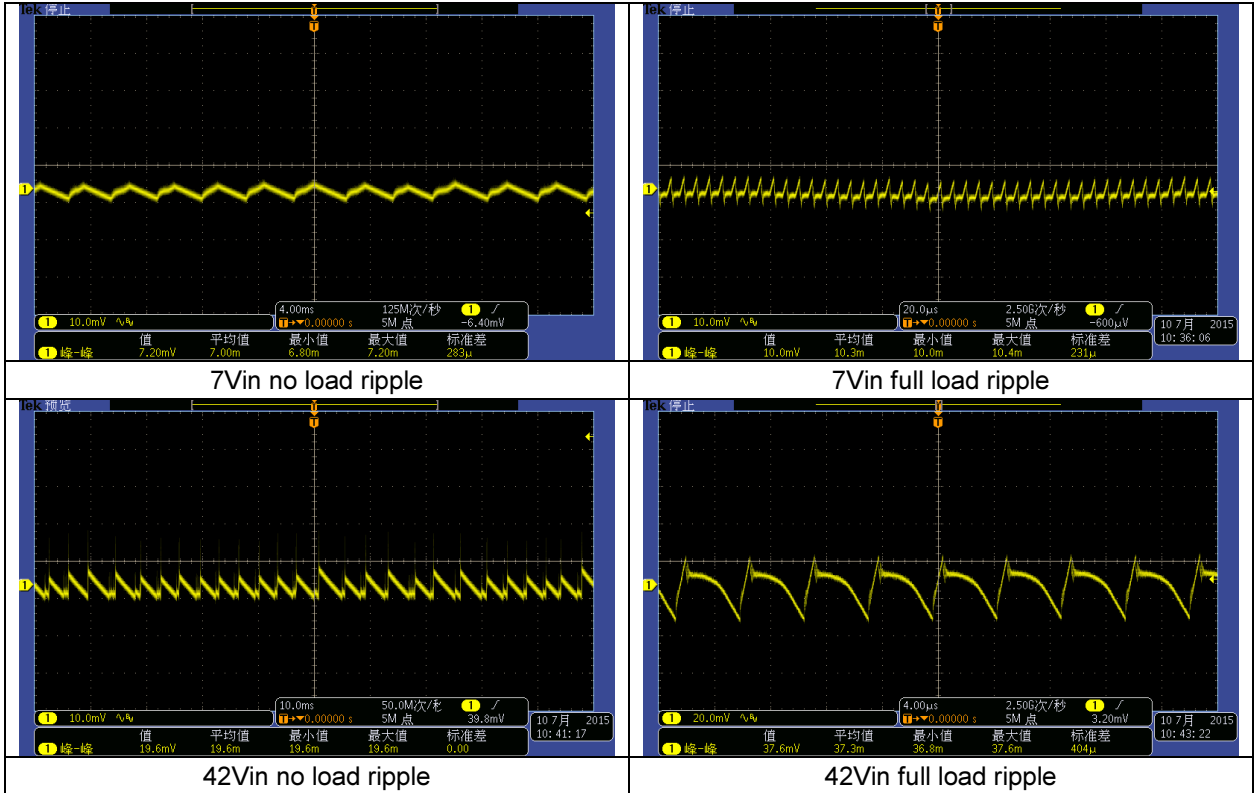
Tek 停止

1

1 10.0mV ∿ᴮᵂ

4.00ms 125M次/秒 1 ⁄
T→▼0.00000 s 5M 点 -6.40mV

| | 值 | 平均值 | 最小值 | 最大值 | 标准差 |
|---|---|---|---|---|---|
| 1 峰-峰 | 7.20mV | 7.00m | 6.80m | 7.20m | 283µ |

7Vin no load ripple

Tek 停止

1

1 10.0mV ∿ᴮᵂ

20.0µs 2.50G次/秒 1 ⁄
T→▼0.00000 s 5M 点 -600µV

10 7月 2015
10:36:06

| | 值 | 平均值 | 最小值 | 最大值 | 标准差 |
|---|---|---|---|---|---|
| 1 峰-峰 | 10.0mV | 10.3m | 10.0m | 10.4m | 231µ |

7Vin full load ripple

Tek 预览

1

1 10.0mV ∿ᴮᵂ

10.0ms 50.0M次/秒 1 ⁄
T→▼0.00000 s 5M 点 39.8mV

10 7月 2015
10:41:17

| | 值 | 平均值 | 最小值 | 最大值 | 标准差 |
|---|---|---|---|---|---|
| 1 峰-峰 | 19.6mV | 19.6m | 19.6m | 19.6m | 0.00 |

42Vin no load ripple

Tek 停止

1

1 20.0mV ∿ᴮᵂ

4.00µs 2.50G次/秒 1 ⁄
T→▼0.00000 s 5M 点 3.20mV

10 7月 2015
10:43:22

| | 值 | 平均值 | 最小值 | 最大值 | 标准差 |
|---|---|---|---|---|---|
| 1 峰-峰 | 37.6mV | 37.3m | 36.8m | 37.6m | 404µ |

42Vin full load ripple